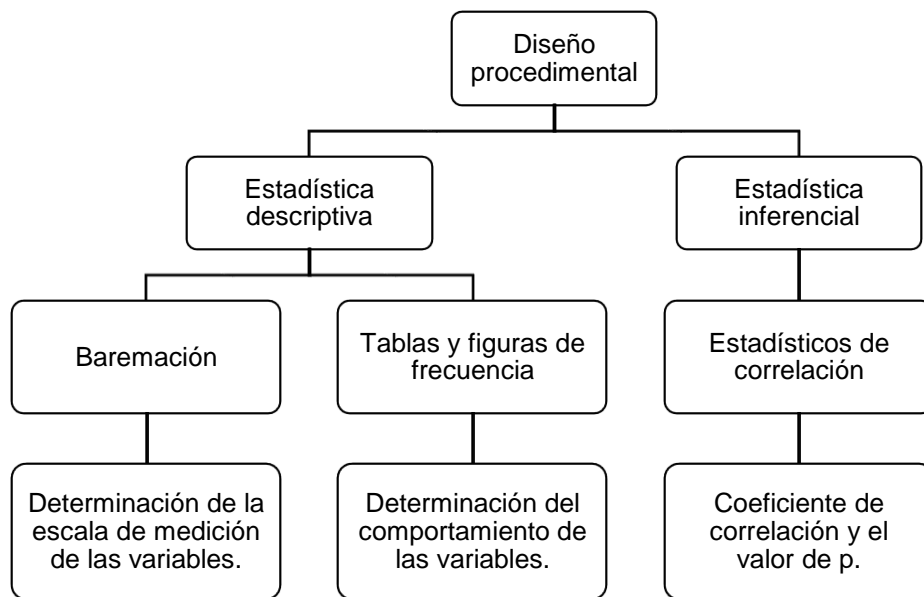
Diseño procedimental

Estadística descriptiva

Estadística inferencial

Baremación

Tablas y figuras de frecuencia

Estadísticos de correlación

Determinación de la escala de medición de las variables.

Determinación del comportamiento de las variables.

Coeficiente de correlación y el valor de p.